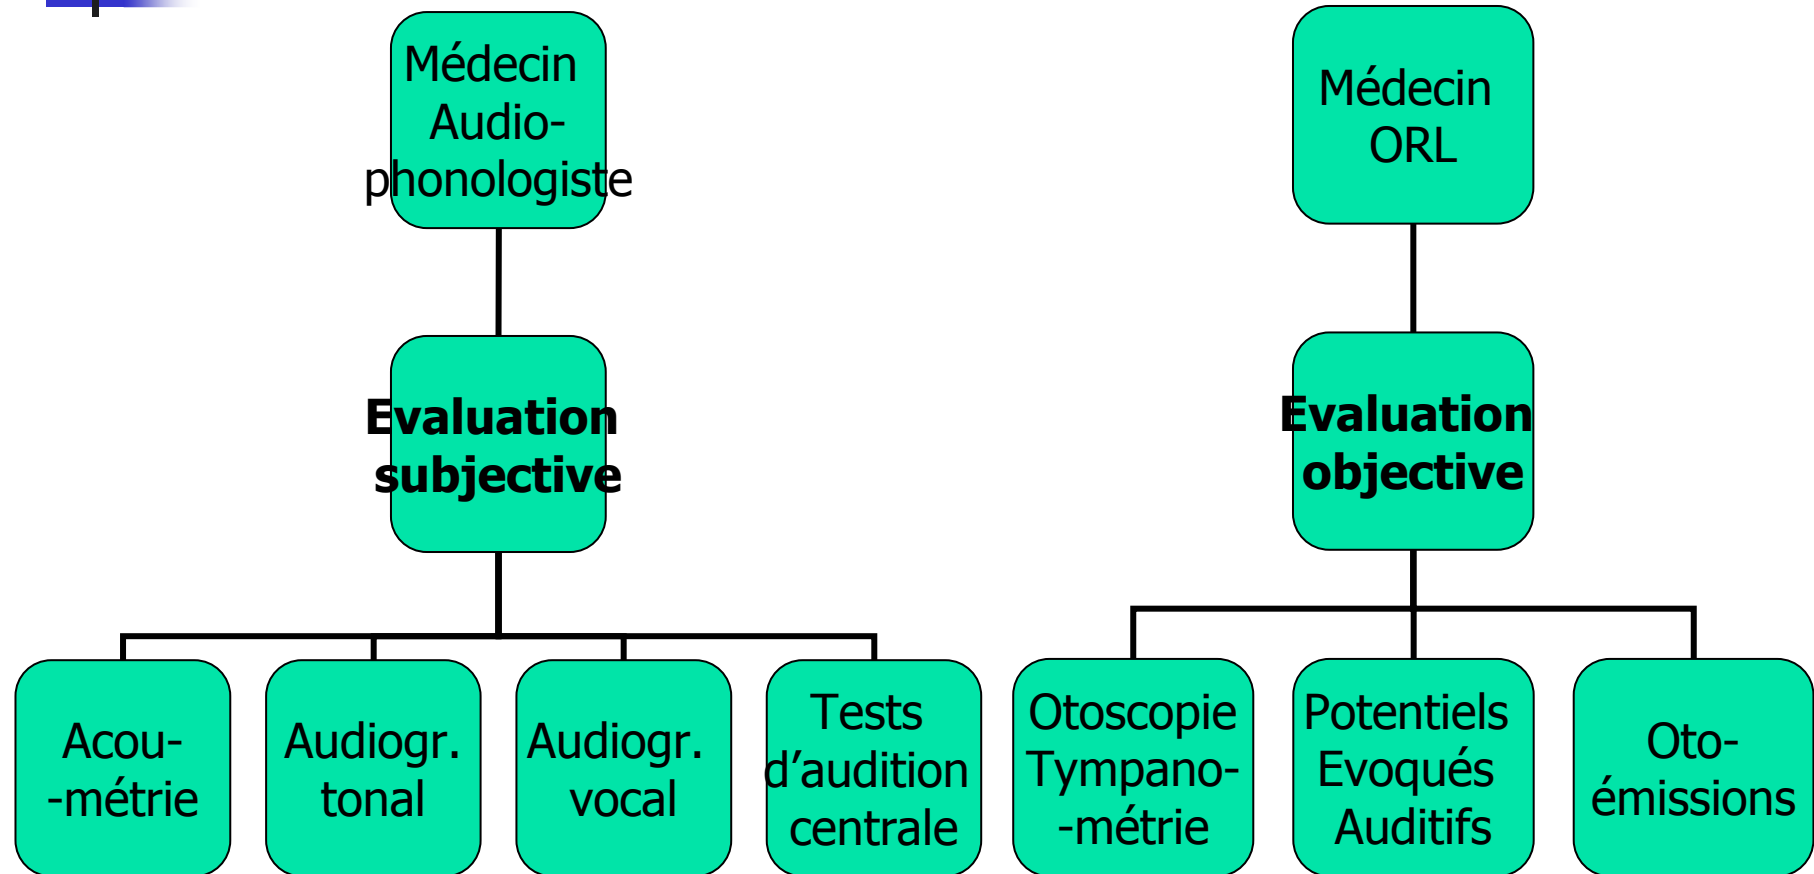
Médecin Audio-phonologiste

**Evaluation subjective**

Acou--métrie

Audiogr. tonal

Audiogr. vocal

Tests d'audition centrale

Médecin ORL

**Evaluation objective**

Otoscopie Tympano--métrie

Potentiels Evoqués Auditifs

Oto-émissions